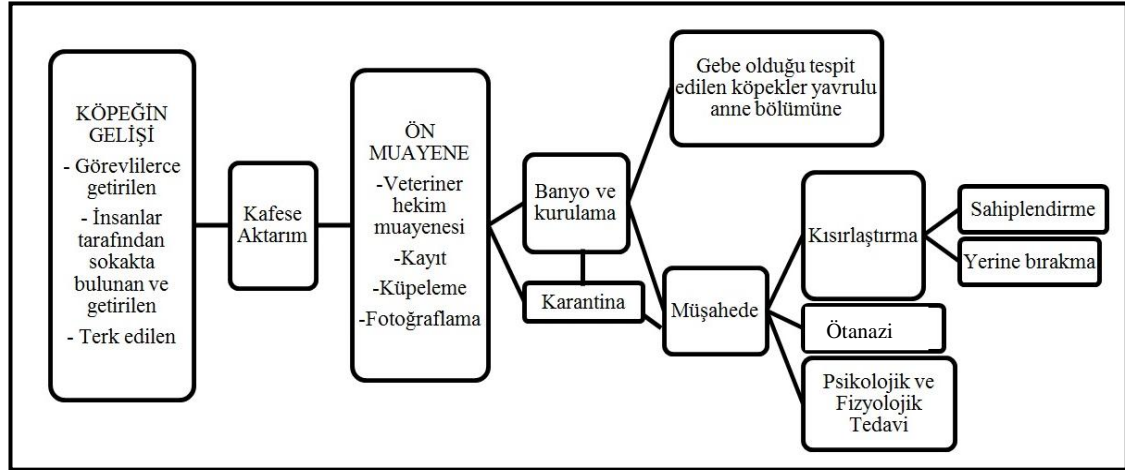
KÖPEĞİN GELİŞİ
- Görevlilerce getirilen
- İnsanlar tarafından sokakta bulunan ve getirilen
- Terk edilen

Kafese Aktarım

ÖN MUAYENE
-Veteriner hekim muayenesi
-Kayıt
-Küpeleme
-Fotoğraflama

Banyo ve kurulama

Karantina

Gebe olduğu tespit edilen köpekler yavrulu anne bölümüne

Müşahede

Kısırlaştırma

Sahiplendirme

Yerine bırakma

Ötanazi

Psikolojik ve Fizyolojik Tedavi